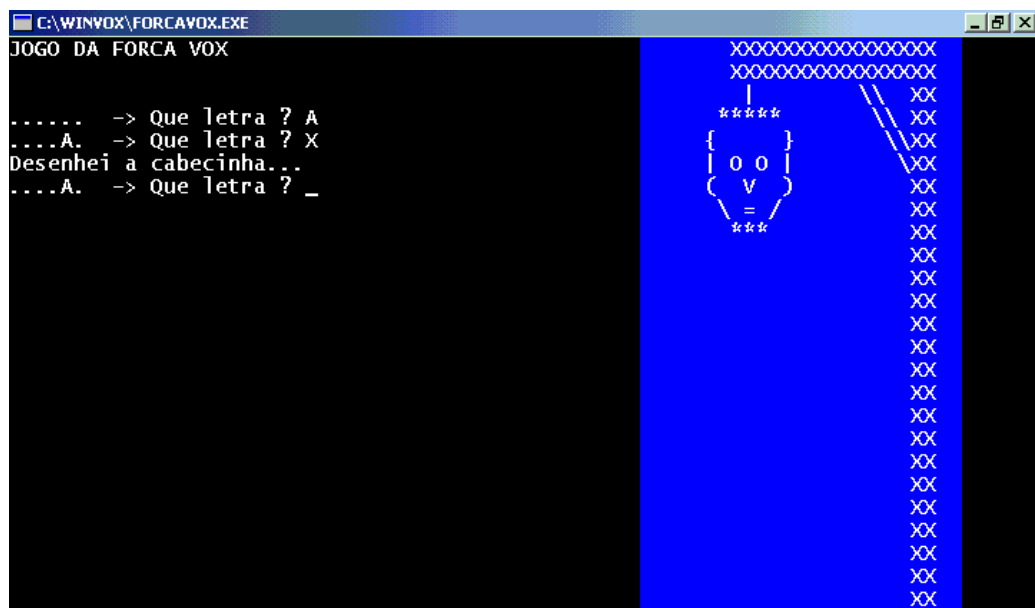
C:\WINVOX\FORCAVOX.EXE

JOGO DA FORCA VOX

...... -> Que letra ? A
....A. -> Que letra ? X
Desenhei a cabecinha...
....A. -> Que letra ? _

XXXXXXXXXXXXXXXX
XXXXXXXXXXXXXXXX
| \\ XX
***** \\ XX
{ } \\XX
| o o | \XX
( V ) XX
\ = / XX
*** XX
XX
XX
XX
XX
XX
XX
XX
XX
XX
XX
XX
XX
XX
XX
XX
XX
XX